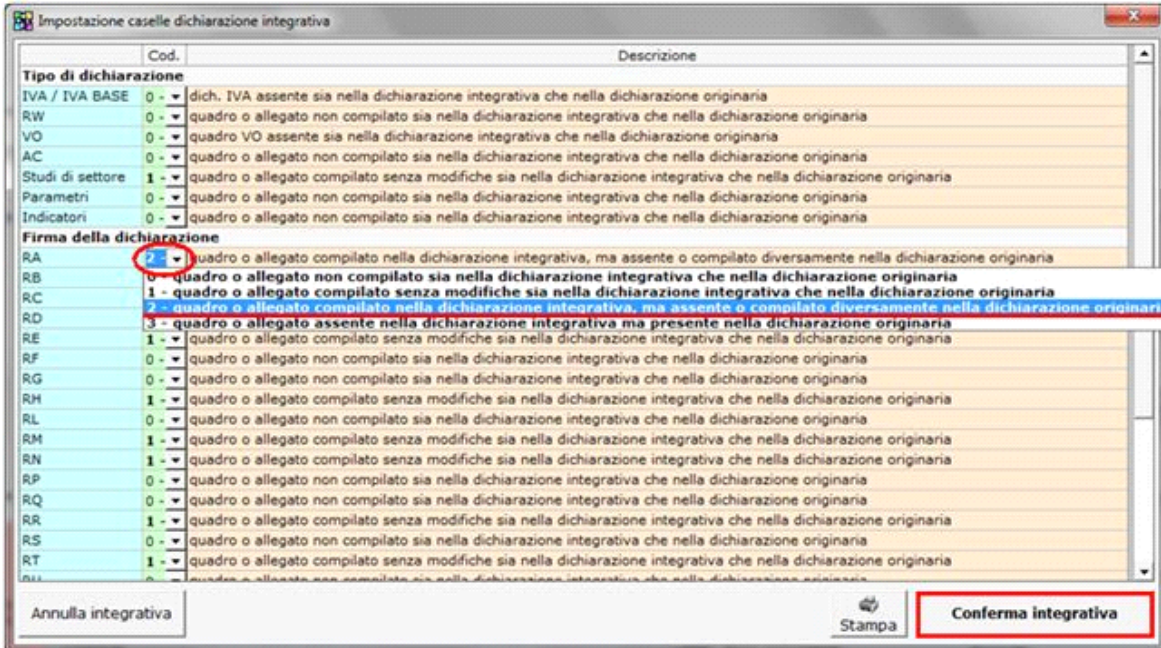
Impostazione caselle dichiarazione integrativa

| | Cod. | Descrizione |
|---|---|---|
| **Tipo di dichiarazione** | | |
| IVA / IVA BASE | 0 - | dich. IVA assente sia nella dichiarazione integrativa che nella dichiarazione originaria |
| RW | 0 - | quadro o allegato non compilato sia nella dichiarazione integrativa che nella dichiarazione originaria |
| VO | 0 - | quadro VO assente sia nella dichiarazione integrativa che nella dichiarazione originaria |
| AC | 0 - | quadro o allegato non compilato sia nella dichiarazione integrativa che nella dichiarazione originaria |
| Studi di settore | 1 - | quadro o allegato compilato senza modifiche sia nella dichiarazione integrativa che nella dichiarazione originaria |
| Parametri | 0 - | quadro o allegato non compilato sia nella dichiarazione integrativa che nella dichiarazione originaria |
| Indicatori | 0 - | quadro o allegato non compilato sia nella dichiarazione integrativa che nella dichiarazione originaria |
| **Firma della dichiarazione** | | |
| RA | 2 - | quadro o allegato compilato nella dichiarazione integrativa, ma assente o compilato diversamente nella dichiarazione originaria |
| RB | | 0 - quadro o allegato non compilato sia nella dichiarazione integrativa che nella dichiarazione originaria |
| RC | | 1 - quadro o allegato compilato senza modifiche sia nella dichiarazione integrativa che nella dichiarazione originaria |
| RD | | 2 - quadro o allegato compilato nella dichiarazione integrativa, ma assente o compilato diversamente nella dichiarazione originari |
| | | 3 - quadro o allegato assente nella dichiarazione integrativa ma presente nella dichiarazione originaria |
| RE | 1 - | quadro o allegato compilato senza modifiche sia nella dichiarazione integrativa che nella dichiarazione originaria |
| RF | 0 - | quadro o allegato non compilato sia nella dichiarazione integrativa che nella dichiarazione originaria |
| RG | 0 - | quadro o allegato non compilato sia nella dichiarazione integrativa che nella dichiarazione originaria |
| RH | 1 - | quadro o allegato compilato senza modifiche sia nella dichiarazione integrativa che nella dichiarazione originaria |
| RL | 0 - | quadro o allegato non compilato sia nella dichiarazione integrativa che nella dichiarazione originaria |
| RM | 1 - | quadro o allegato compilato senza modifiche sia nella dichiarazione integrativa che nella dichiarazione originaria |
| RN | 1 - | quadro o allegato compilato senza modifiche sia nella dichiarazione integrativa che nella dichiarazione originaria |
| RP | 0 - | quadro o allegato non compilato sia nella dichiarazione integrativa che nella dichiarazione originaria |
| RQ | 0 - | quadro o allegato non compilato sia nella dichiarazione integrativa che nella dichiarazione originaria |
| RR | 1 - | quadro o allegato compilato senza modifiche sia nella dichiarazione integrativa che nella dichiarazione originaria |
| RS | 0 - | quadro o allegato non compilato sia nella dichiarazione integrativa che nella dichiarazione originaria |
| RT | 1 - | quadro o allegato compilato senza modifiche sia nella dichiarazione integrativa che nella dichiarazione originaria |
| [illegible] | | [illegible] |

Annulla integrativa
Stampa
Conferma integrativa